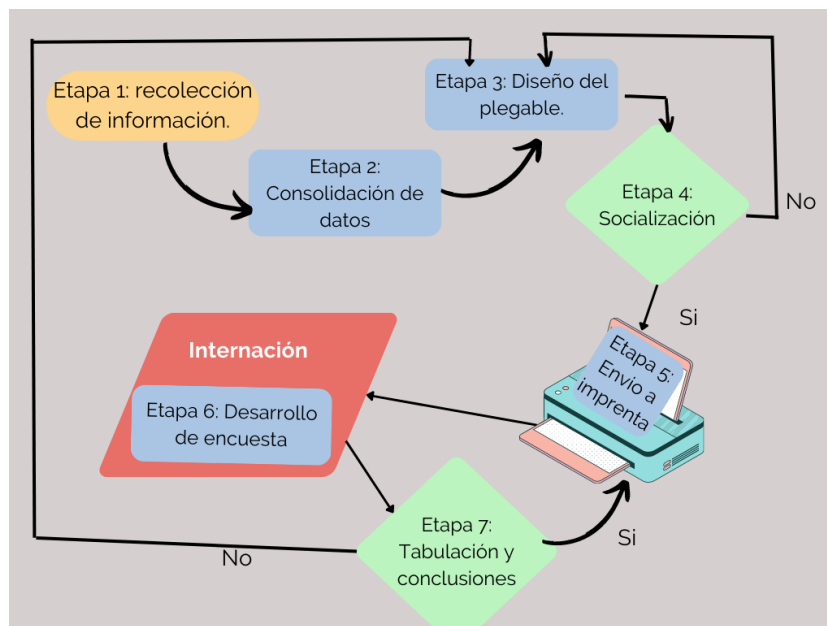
Etapa 1: recolección de información.

Etapa 2: Consolidación de datos

Etapa 3: Diseño del plegable.

Etapa 4: Socialización

No

Si

Etapa 5: Envio a imprenta

Internación

Etapa 6: Desarrollo de encuesta

Etapa 7: Tabulación y conclusiones

Si

No